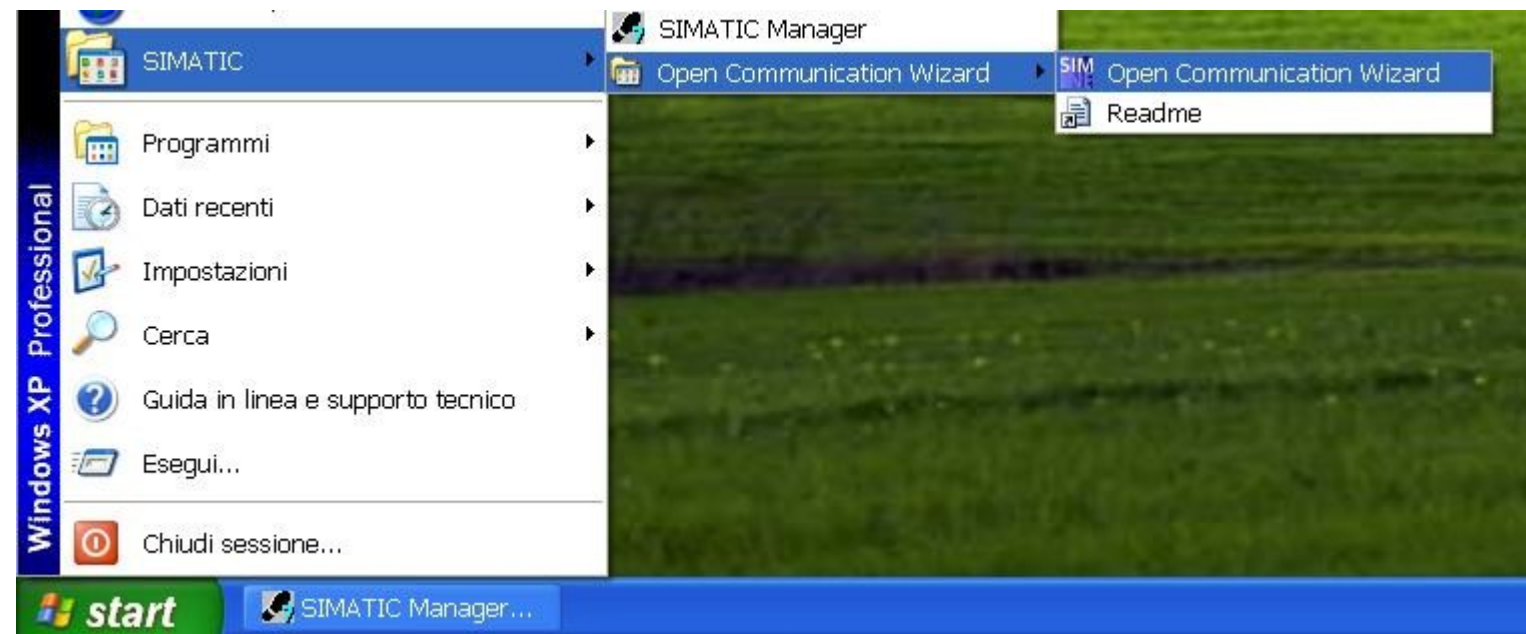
Windows XP Professional

SIMATIC

Programmi

Dati recenti

Impostazioni

Cerca

Guida in linea e supporto tecnico

Esegui...

Chiudi sessione...

SIMATIC Manager

Open Communication Wizard

Open Communication Wizard

Readme

start

SIMATIC Manager...